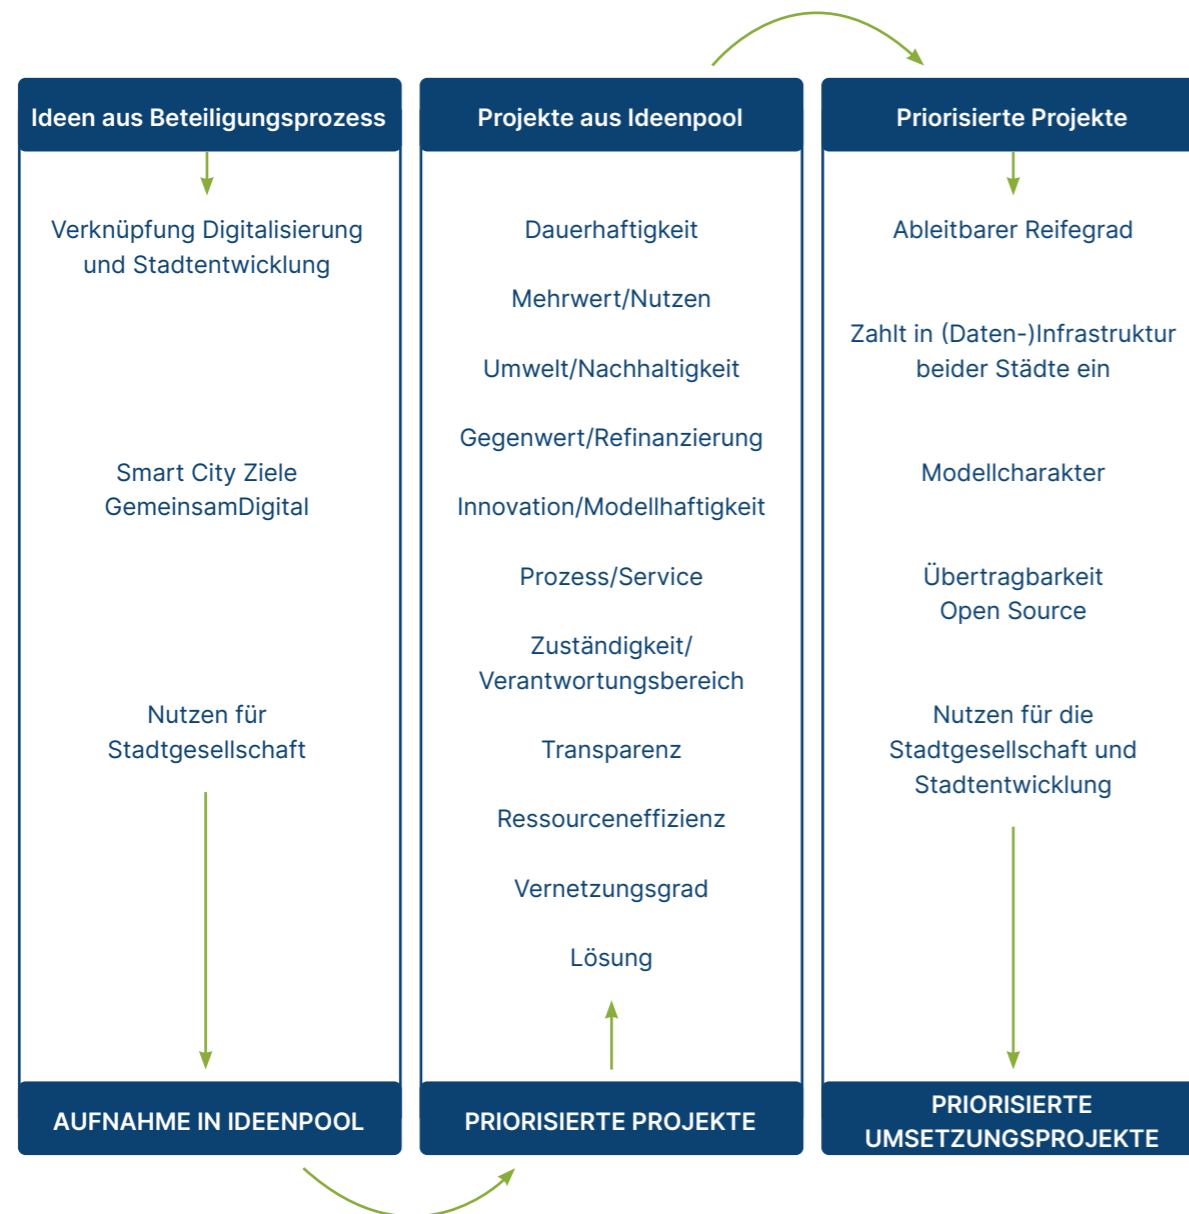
Ideen aus Beteiligungsprozess

Verknüpfung Digitalisierung und Stadtentwicklung

Smart City Ziele GemeinsamDigital

Nutzen für Stadtgesellschaft

AUFNAHME IN IDEENPOOL

Projekte aus Ideenpool

Dauerhaftigkeit

Mehrwert/Nutzen

Umwelt/Nachhaltigkeit

Gegenwert/Refinanzierung

Innovation/Modellhaftigkeit

Prozess/Service

Zuständigkeit/ Verantwortungsbereich

Transparenz

Ressourceneffizienz

Vernetzungsgrad

Lösung

PRIORISIERTE PROJEKTE

Priorisierte Projekte

Ableitbarer Reifegrad

Zahlt in (Daten-)Infrastruktur beider Städte ein

Modellcharakter

Übertragbarkeit Open Source

Nutzen für die Stadtgesellschaft und Stadtentwicklung

PRIORISIERTE UMSETZUNGSPROJEKTE